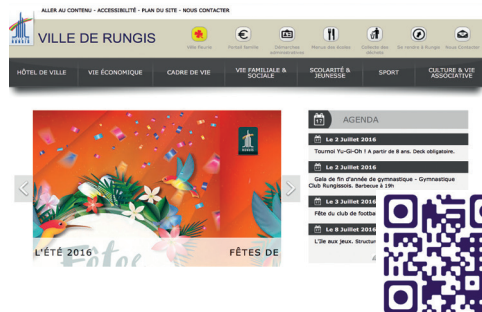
ALLER AU CONTENU - ACCESSIBILITÉ - PLAN DU SITE - NOUS CONTACTER

VILLE DE RUNGIS

Ville fleurie · Forfait famille · Démarches administratives · Menus des écoles · Collecte des déchets · Se rendre à Rungis · Nous contacter

HÔTEL DE VILLE · VIE ÉCONOMIQUE · CADRE DE VIE · VIE FAMILIALE & SOCIALE · SCOLARITÉ & JEUNESSE · SPORT · CULTURE & VIE ASSOCIATIVE

AGENDA

Le 2 Juillet 2016
Tournoi Yu-Gi-Oh ! A partir de 8 ans. Deck obligatoire.

Le 2 Juillet 2016
Gala de fin d'année de gymnastique - Gymnastique Club Rungissois. Barbecue à 19h

Le 3 Juillet 2016
Fête du club de footba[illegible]

Le 8 Juillet 2016
L'île aux jeux. Structur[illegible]

L'ÉTÉ 2016

FÊTES DE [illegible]